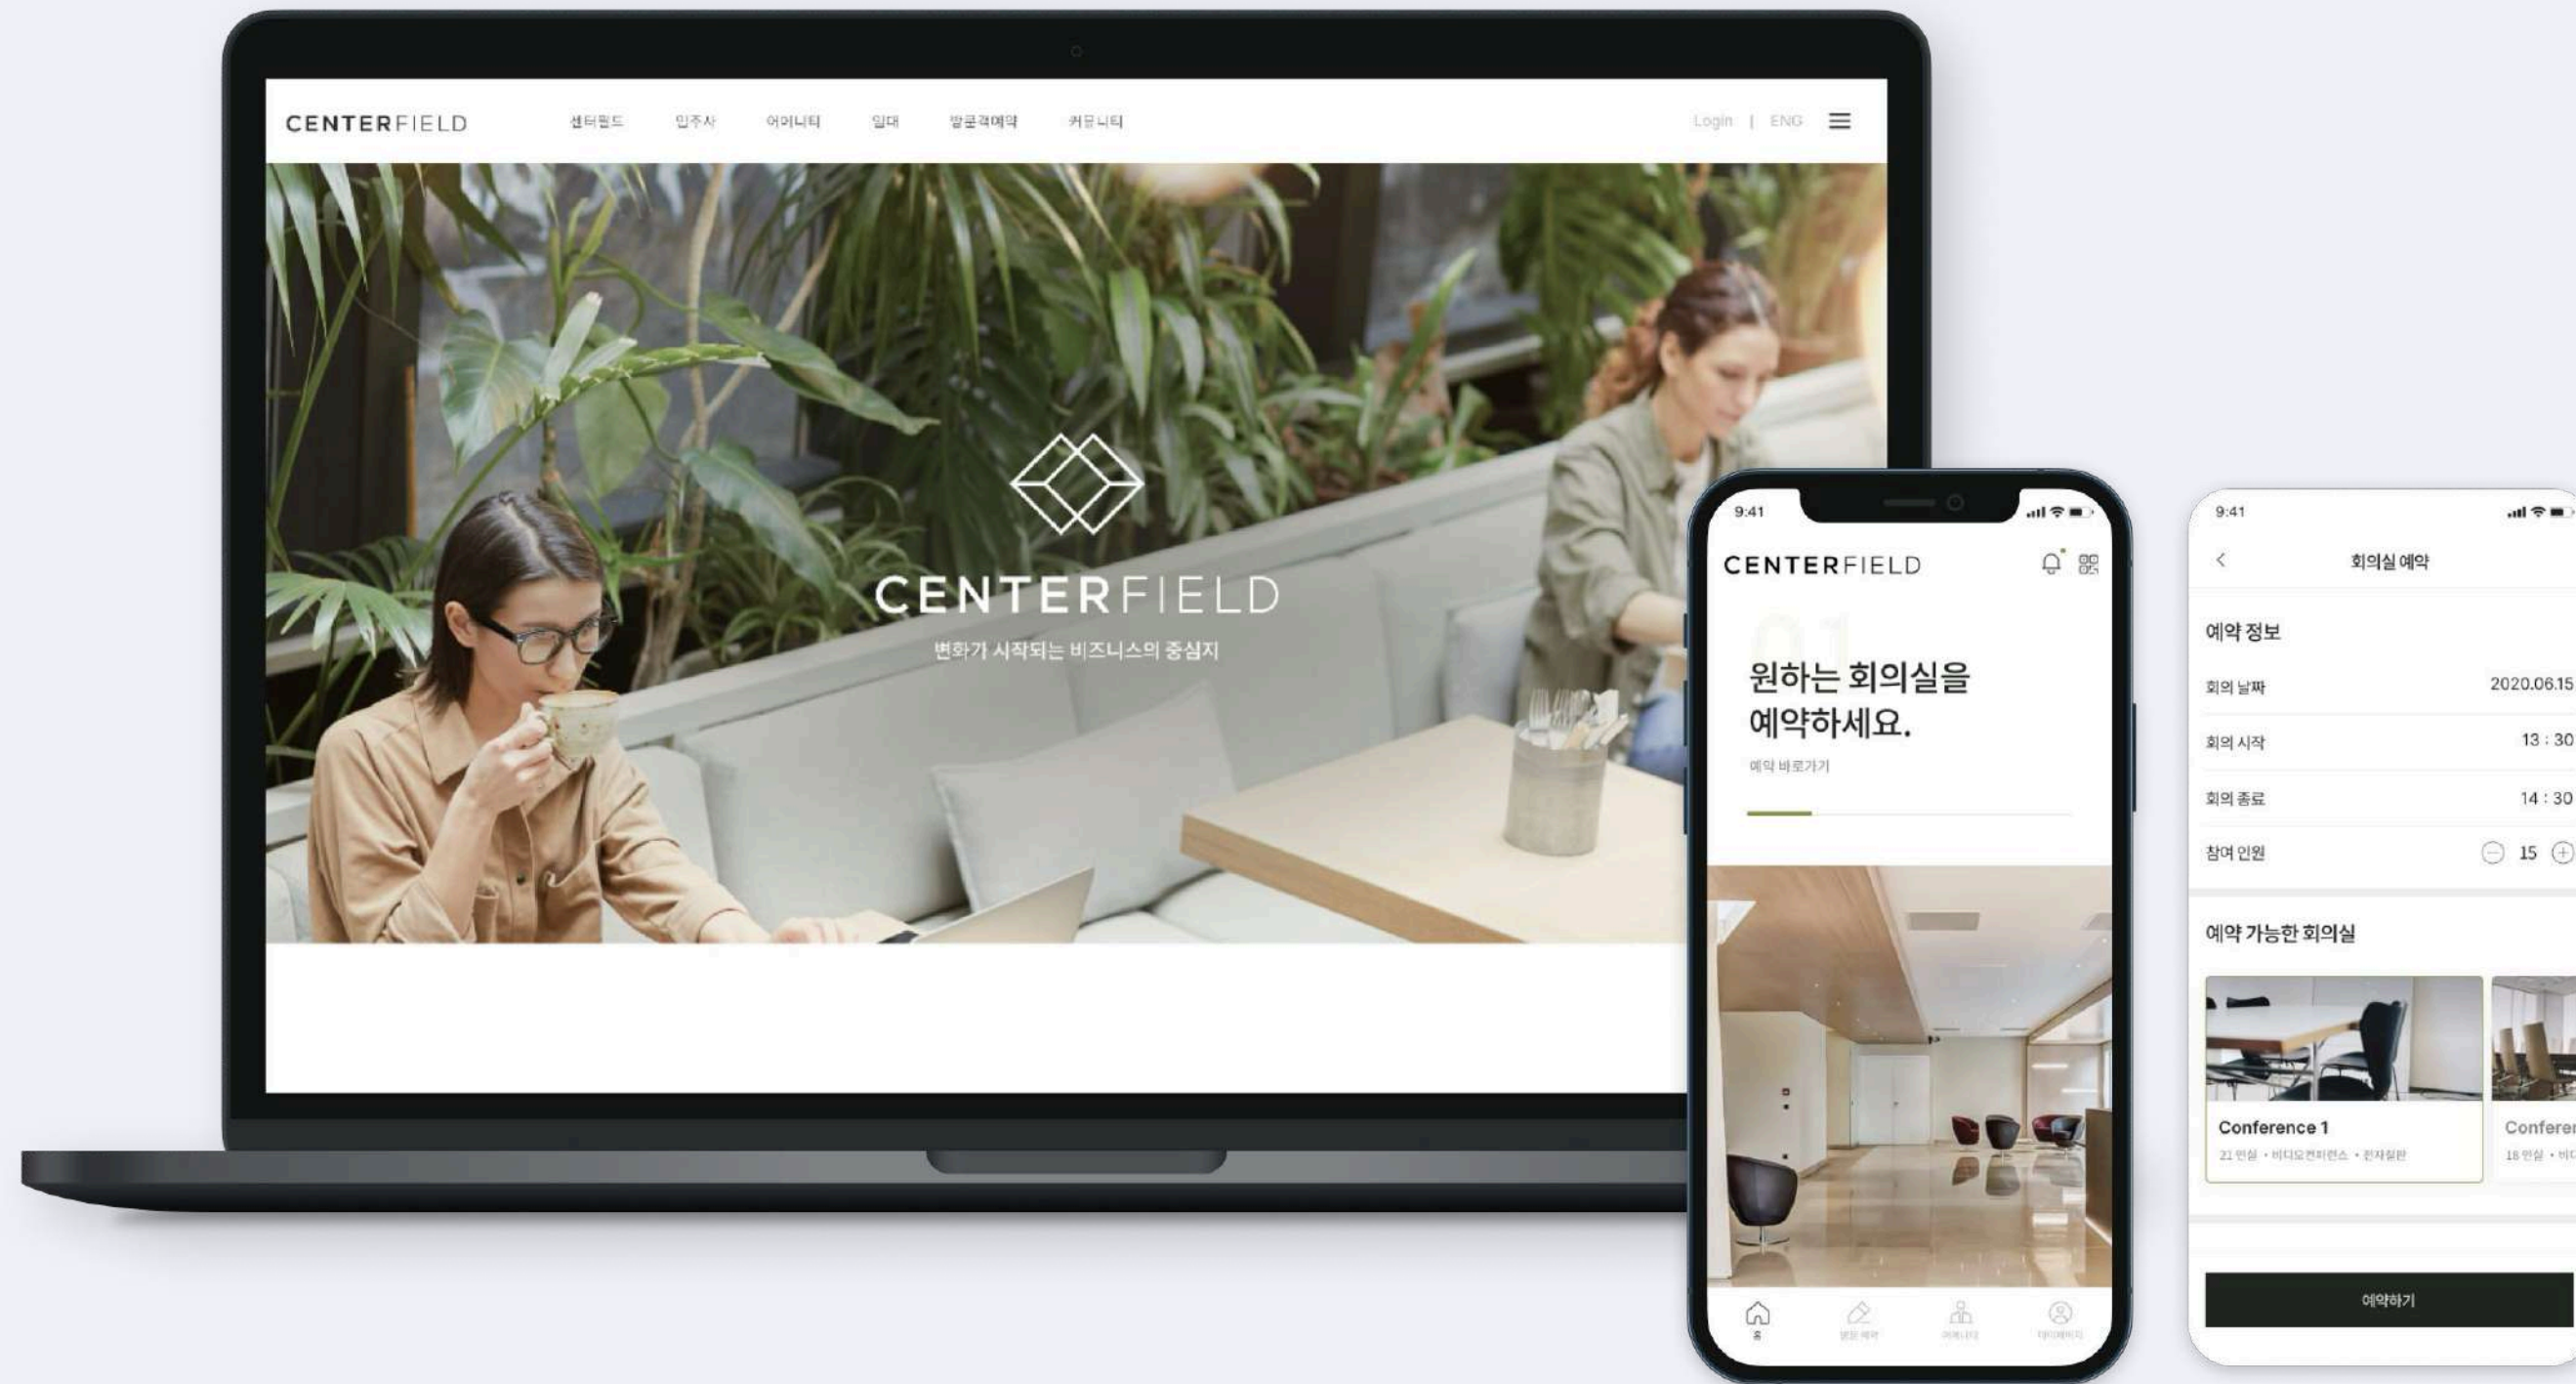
CENTERFIELD

센터필드 입주사 어메니티 임대 방문객예약 커뮤니티

Login | ENG

CENTERFIELD

변화가 시작되는 비즈니스의 중심지

9:41

CENTERFIELD

01

원하는 회의실을 예약하세요.

예약 바로가기

홈 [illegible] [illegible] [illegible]

9:41

회의실 예약

예약 정보

| | |
|---|---|
| 회의 날짜 | 2020.06.15 |
| 회의 시작 | 13 : 30 |
| 회의 종료 | 14 : 30 |
| 참여 인원 | 15 |

예약 가능한 회의실

Conference 1

21 인실 · 비디오컨퍼런스 · 전자칠판

Conferen

16 인실 · 비디

예약하기